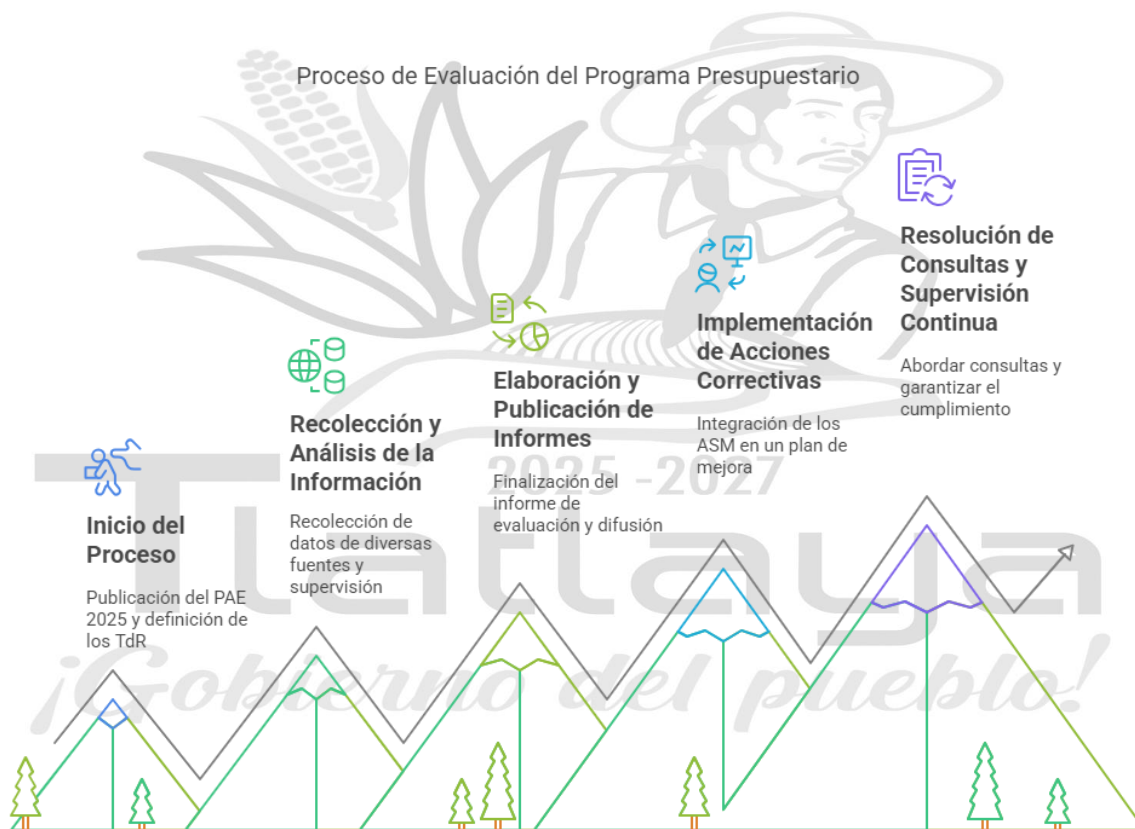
Proceso de Evaluación del Programa Presupuestario

Inicio del Proceso

Publicación del PAE 2025 y definición de los TdR

Recolección y Análisis de la Información

Recolección de datos de diversas fuentes y supervisión

Elaboración y Publicación de Informes

Finalización del informe de evaluación y difusión

Implementación de Acciones Correctivas

Integración de los ASM en un plan de mejora

Resolución de Consultas y Supervisión Continua

Abordar consultas y garantizar el cumplimiento

Tlatlaya

2025 - 2027

¡Gobierno del pueblo!